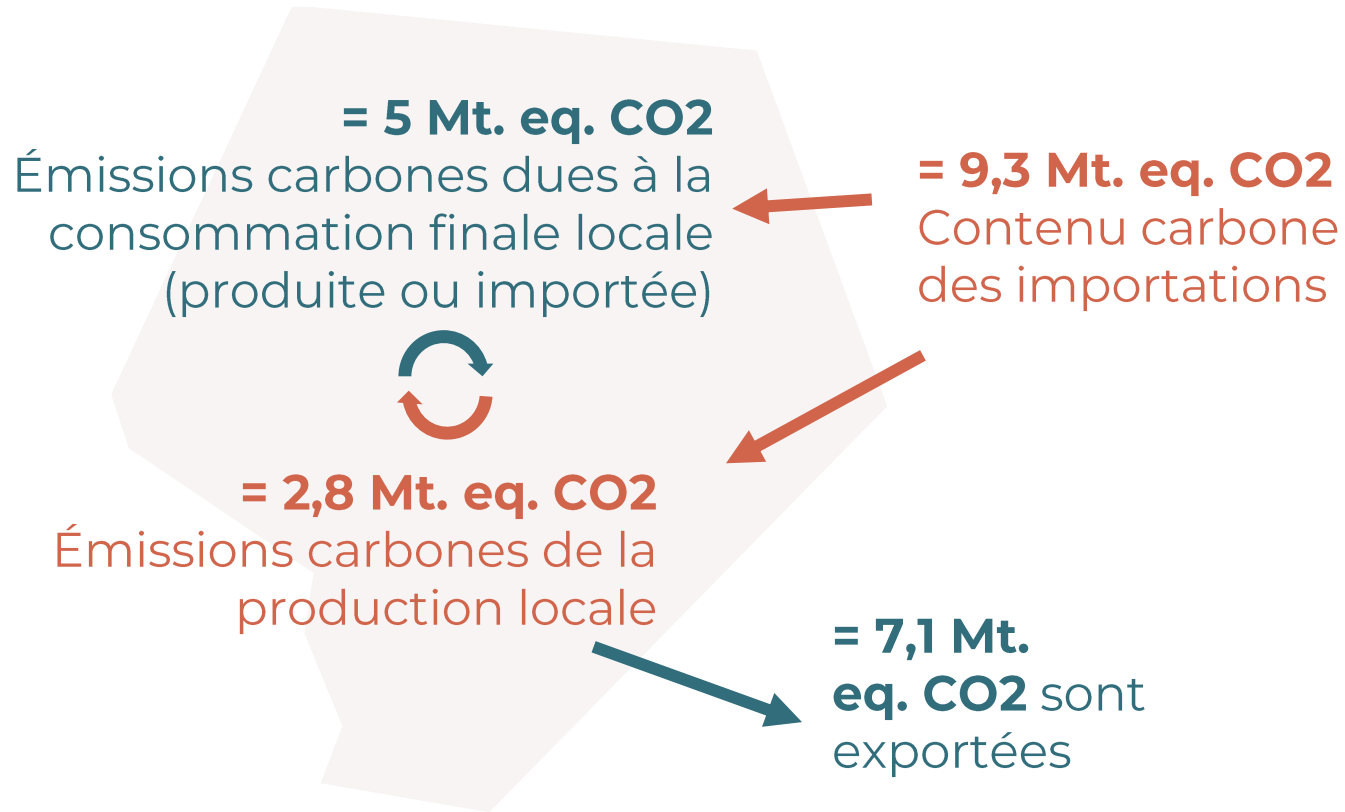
= 5 Mt. eq. CO2
Émissions carbones dues à la consommation finale locale (produite ou importée)

= 9,3 Mt. eq. CO2
Contenu carbone des importations

= 2,8 Mt. eq. CO2
Émissions carbones de la production locale

= 7,1 Mt. eq. CO2 sont exportées